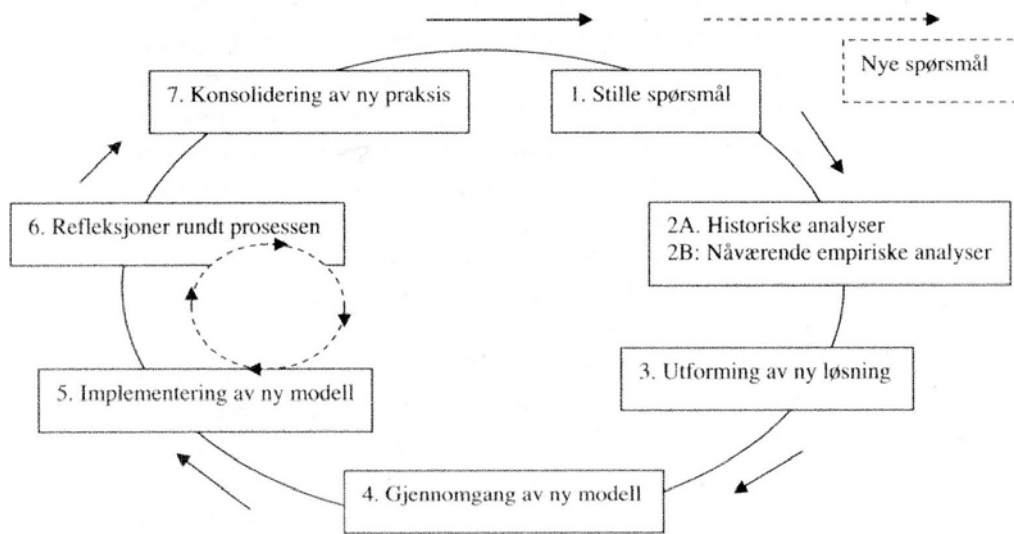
Nye spørsmål

1. Stille spørsmål

2A. Historiske analyser
2B: Nåværende empiriske analyser

3. Utforming av ny løsning

4. Gjennomgang av ny modell

5. Implementering av ny modell

6. Refleksjoner rundt prosessen

7. Konsolidering av ny praksis